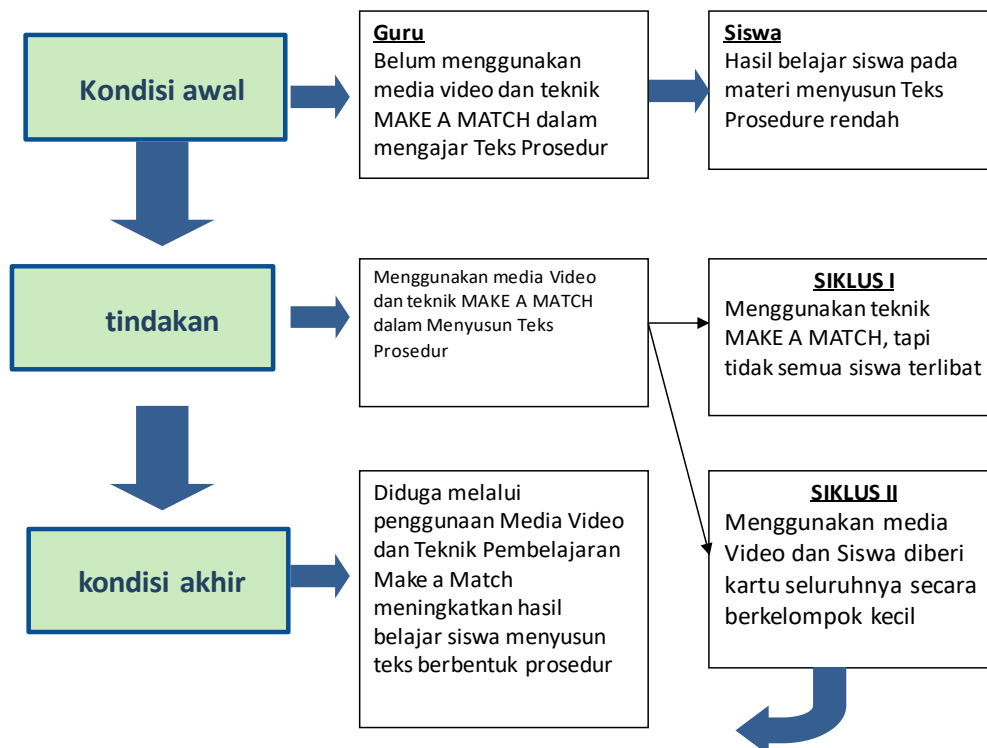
Kondisi awal

Guru
Belum menggunakan media video dan teknik MAKE A MATCH dalam mengajar Teks Prosedur

Siswa
Hasil belajar siswa pada materi menyusun Teks Prosedure rendah

tindakan

Menggunakan media Video dan teknik MAKE A MATCH dalam Menyusun Teks Prosedur

SIKLUS I
Menggunakan teknik MAKE A MATCH, tapi tidak semua siswa terlibat

kondisi akhir

Diduga melalui penggunaan Media Video dan Teknik Pembelajaran Make a Match meningkatkan hasil belajar siswa menyusun teks berbentuk prosedur

SIKLUS II
Menggunakan media Video dan Siswa diberi kartu seluruhnya secara berkelompok kecil